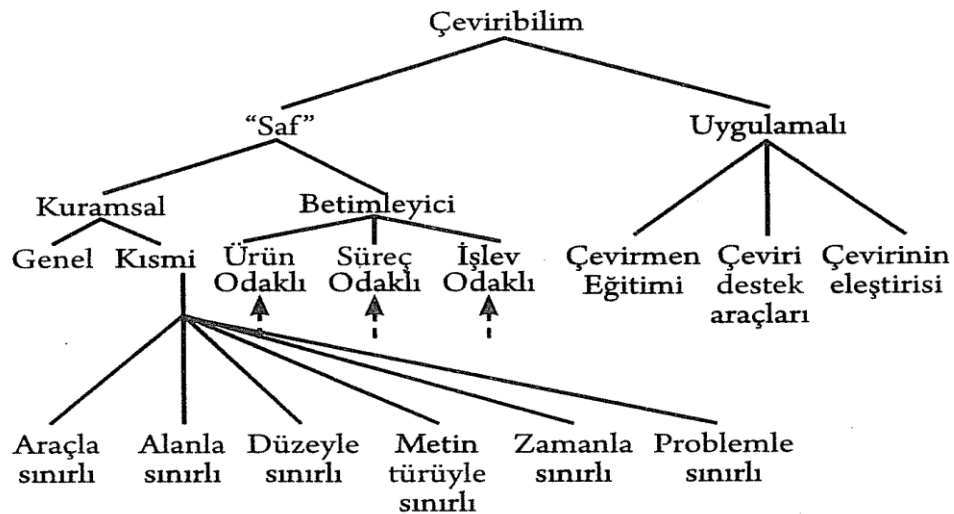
Çeviribilim

"Saf"

Uygulamalı

Kuramsal

Betimleyici

Genel

Kısmi

Ürün Odaklı

Süreç Odaklı

İşlev Odaklı

Çevirmen Eğitimi

Çeviri destek araçları

Çevirinin eleştirisi

Araçla sınırlı

Alanla sınırlı

Düzeyle sınırlı

Metin türüyle sınırlı

Zamanla sınırlı

Problemle sınırlı